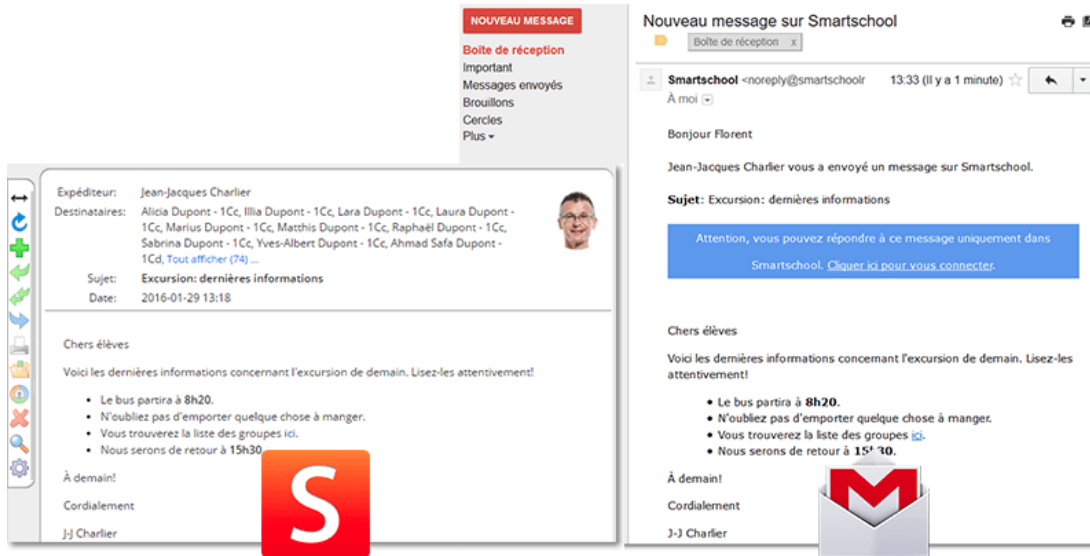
NOUVEAU MESSAGE
Boîte de réception
Important
Messages envoyés
Brouillons
Cercles
Plus ▾

Expéditeur: Jean-Jacques Charlier
Destinataires: Alicia Dupont - 1Cc, Illia Dupont - 1Cc, Lara Dupont - 1Cc, Laura Dupont - 1Cc, Marius Dupont - 1Cc, Matthis Dupont - 1Cc, Raphaël Dupont - 1Cc, Sabrina Dupont - 1Cc, Yves-Albert Dupont - 1Cc, Ahmad Safa Dupont - 1Cd, Tout afficher (74) ...
Sujet: Excursion: dernières informations
Date: 2016-01-29 13:18

Chers élèves

Voici les dernières informations concernant l'excursion de demain. Lisez-les attentivement!

- Le bus partira à 8h20.
- N'oubliez pas d'emporter quelque chose à manger.
- Vous trouverez la liste des groupes ici.
- Nous serons de retour à 15h30.

À demain!

Cordialement

J-J Charlier

Nouveau message sur Smartschool
Boîte de réception x
Smartschool <noreply@smartschoolr 13:33 (Il y a 1 minute)
À moi

Bonjour Florent

Jean-Jacques Charlier vous a envoyé un message sur Smartschool.

Sujet: Excursion: dernières informations

Attention, vous pouvez répondre à ce message uniquement dans Smartschool. Cliquer ici pour vous connecter.

Chers élèves

Voici les dernières informations concernant l'excursion de demain. Lisez-les attentivement!

- Le bus partira à 8h20.
- N'oubliez pas d'emporter quelque chose à manger.
- Vous trouverez la liste des groupes ici.
- Nous serons de retour à 15h30.

À demain!

Cordialement

J-J Charlier